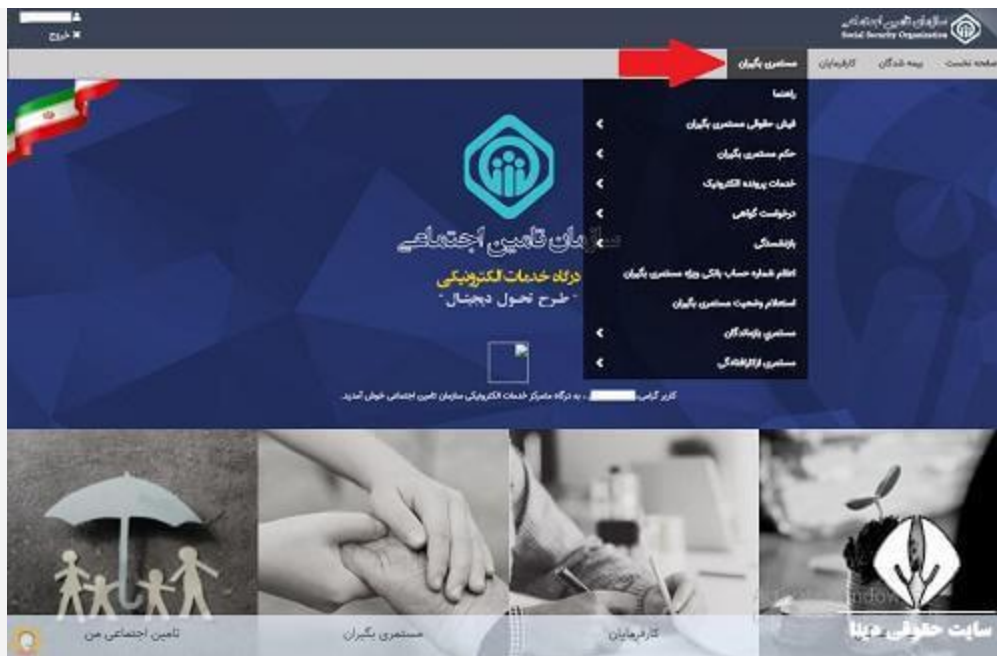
سازمان تامین اجتماعی
Social Security Organization

خروج

صفحه نخست | بیمه شدگان | کارفرمایان | مستمری بگیران

راهنما
فیش حقوقی مستمری بگیران
حکم مستمری بگیران
خدمات پرونده الکترونیک
درخواست گواهی
بازنشستگی
اعلام شماره حساب بانکی ویژه مستمری بگیران
استعلام وضعیت مستمری بگیران
مستمری بازماندگان
مستمری ازکارافتادگی

سازمان تامین اجتماعی
درگاه خدمات الکترونیکی
" طرح تحول دیجیتال "

کاربر گرامی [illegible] ، به درگاه متمرکز خدمات الکترونیکی سازمان تامین اجتماعی خوش آمدید.

تامین اجتماعی من
مستمری بگیران
کارفرمایان
سایت حقوقی دینا